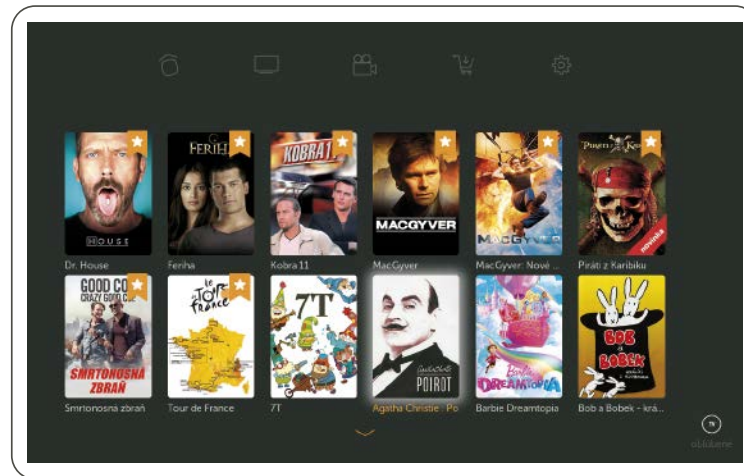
HOUSE

Dr. House

FERIHA

Feriha

KOBRA 11

Kobra 11

MACGYVER

MacGyver

MACGYVER

MacGyver: Nové ...

Piráti z Karibiku

novinka

Piráti z Karibiku

GOOD CO CRAZY GOOD COP

SMRTONOSNÁ ZBRAŇ

Smrtonosná zbraň

le Tour de France

Tour de France

7T

7T

Agatha Christie POIROT

Agatha Christie : Po

Barbie DREAMTOPIA

Barbie Dreamtopia

BOB a BOBEK

Bob a Bobek - krá...

obľúbené